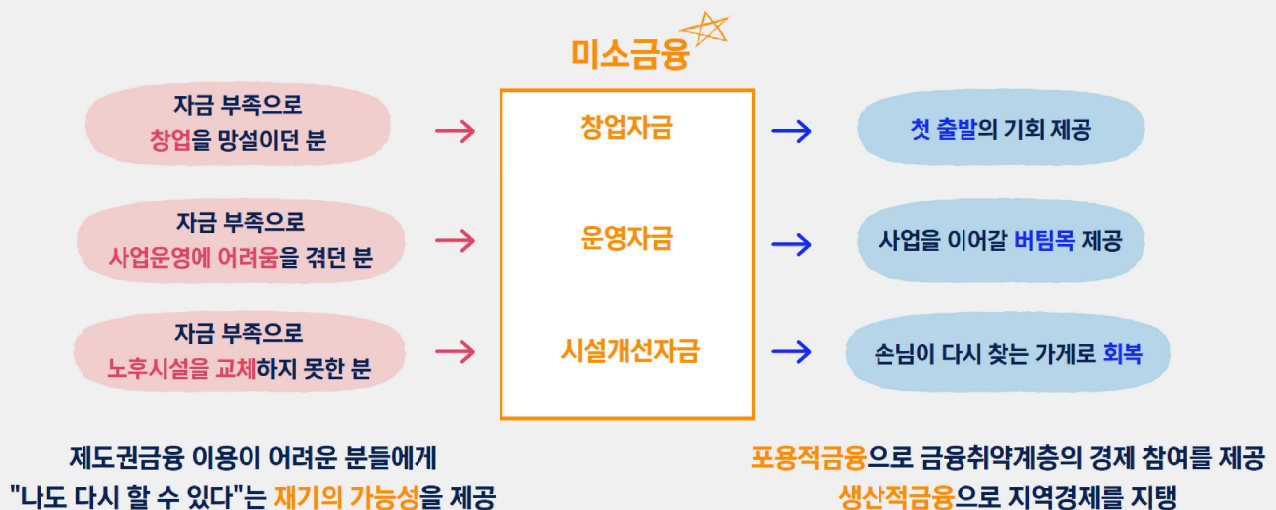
미소금융

자금 부족으로
창업을 망설이던 분

자금 부족으로
사업운영에 어려움을 겪던 분

자금 부족으로
노후시설을 교체하지 못한 분

창업자금

운영자금

시설개선자금

첫 출발의 기회 제공

사업을 이어갈 버팀목 제공

손님이 다시 찾는 가게로 회복

제도권금융 이용이 어려운 분들에게
"나도 다시 할 수 있다"는 재기의 가능성을 제공

포용적금융으로 금융취약계층의 경제 참여를 제공
생산적금융으로 지역경제를 지탱